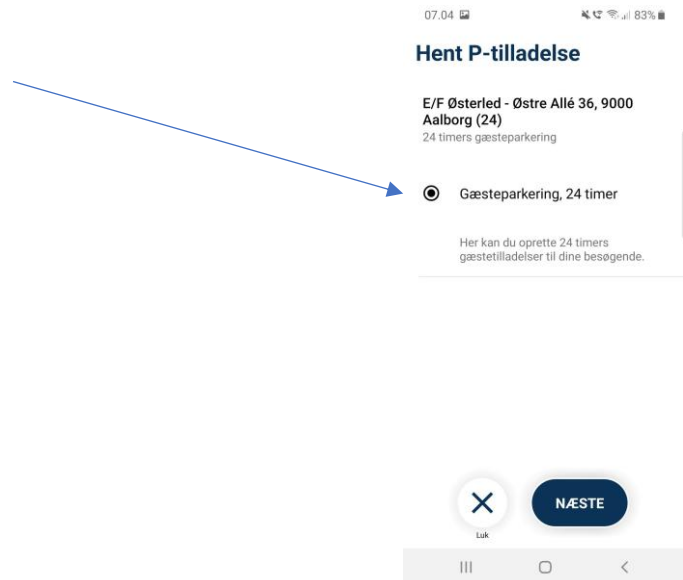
07.04

83%

Hent P-tilladelse

E/F Østerled - Østre Allé 36, 9000 Aalborg (24)
24 timers gæsteparkering

Gæsteparkering, 24 timer

Her kan du oprette 24 timers gæstetilladelser til dine besøgende.

Luk

NÆSTE